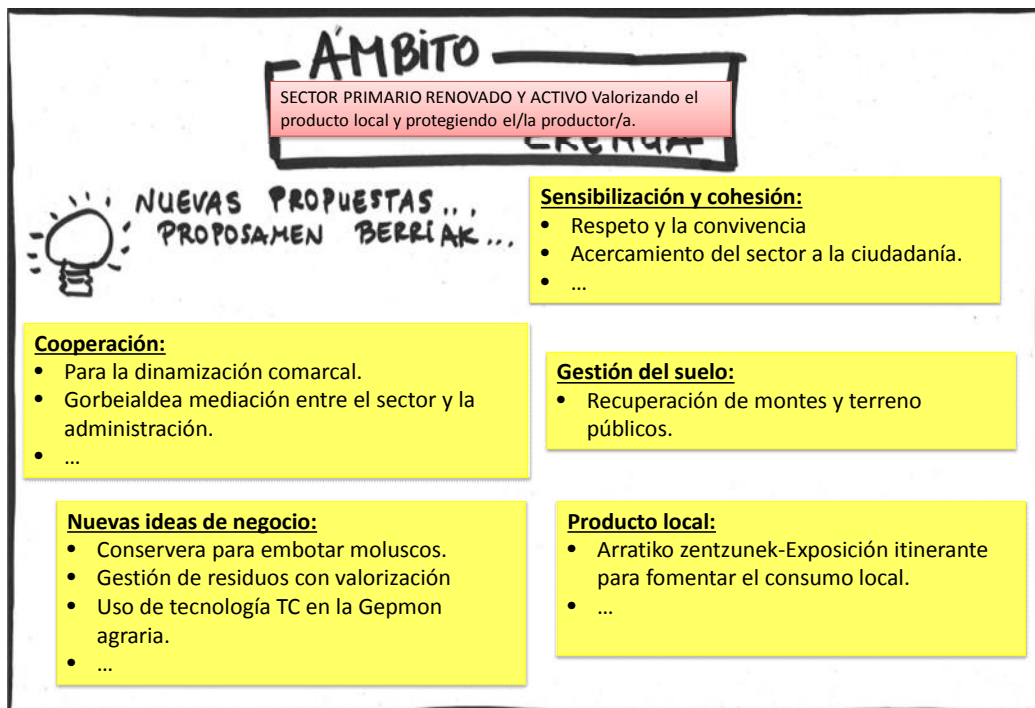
ÁMBITO

SECTOR PRIMARIO RENOVADO Y ACTIVO Valorizando el producto local y protegiendo el/la productor/a.

EREMUA

NUEVAS PROPUESTAS...
PROPOSAMEN BERRIAK...

**Sensibilización y cohesión:**
- Respeto y la convivencia
- Acercamiento del sector a la ciudadanía.
- …

**Cooperación:**
- Para la dinamización comarcal.
- Gorbeialdea mediación entre el sector y la administración.
- …

**Gestión del suelo:**
- Recuperación de montes y terreno públicos.

**Nuevas ideas de negocio:**
- Conservera para embotar moluscos.
- Gestión de residuos con valorización
- Uso de tecnología TC en la Gepmon agraria.
- …

**Producto local:**
- Arratiko zentzunek-Exposición itinerante para fomentar el consumo local.
- …